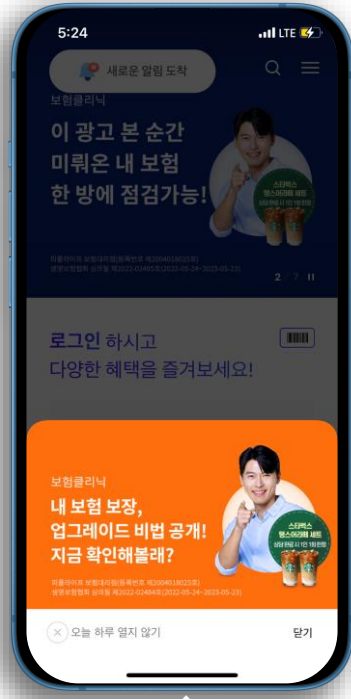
5:24
LTE

새로운 알림 도착

보험클리닉
이 광고 본 순간
미뤄온 내 보험
한 방에 점검가능!

스타벅스
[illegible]

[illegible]
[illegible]

2 / 7

로그인 하시고
다양한 혜택을 즐겨보세요!

보험클리닉
내 보험 보장,
업그레이드 비법 공개!
지금 확인해볼래?

스타벅스
햇스마이레 세트
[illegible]

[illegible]
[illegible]

오늘 하루 열지 않기

닫기